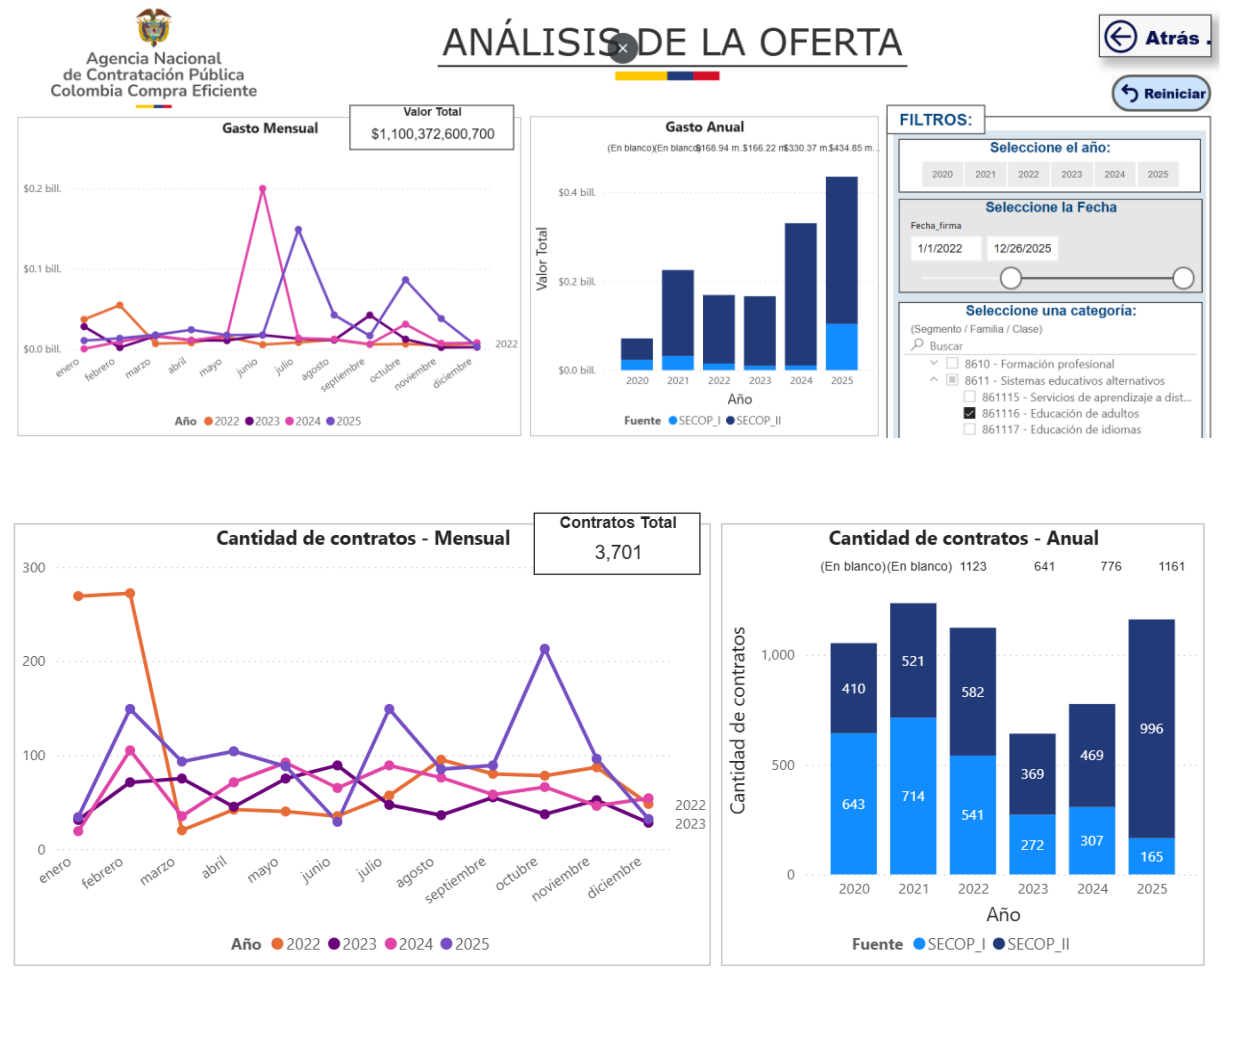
Agencia Nacional de Contratación Pública Colombia Compra Eficiente

ANÁLISIS DE LA OFERTA

Atrás

Reiniciar

Gasto Mensual

Valor Total
$1,100,372,600,700

$0.2 bill.
$0.1 bill.
$0.0 bill.

enero febrero marzo abril mayo junio julio agosto septiembre octubre noviembre diciembre

2022

Año 2022 2023 2024 2025

Gasto Anual

(En blanco)(En blanco) $168.94 m. $166.22 m. $330.37 m. $434.85 m.

$0.4 bill.
$0.2 bill.
$0.0 bill.

Valor Total

2020 2021 2022 2023 2024 2025
Año

Fuente SECOP_I SECOP_II

FILTROS:

Seleccione el año:
2020 2021 2022 2023 2024 2025

Seleccione la Fecha
Fecha_firma
1/1/2022 12/26/2025

Seleccione una categoría:
(Segmento / Familia / Clase)
Buscar
8610 - Formación profesional
8611 - Sistemas educativos alternativos
861115 - Servicios de aprendizaje a dist...
861116 - Educación de adultos
861117 - Educación de idiomas

Cantidad de contratos - Mensual

Contratos Total
3,701

300
200
100
0

enero febrero marzo abril mayo junio julio agosto septiembre octubre noviembre diciembre

2022
2023

Año 2022 2023 2024 2025

Cantidad de contratos - Anual

(En blanco) (En blanco) 1123 641 776 1161

1,000
500
0

Cantidad de contratos

410 521 582 369 469 996
643 714 541 272 307 165

2020 2021 2022 2023 2024 2025
Año

Fuente SECOP_I SECOP_II